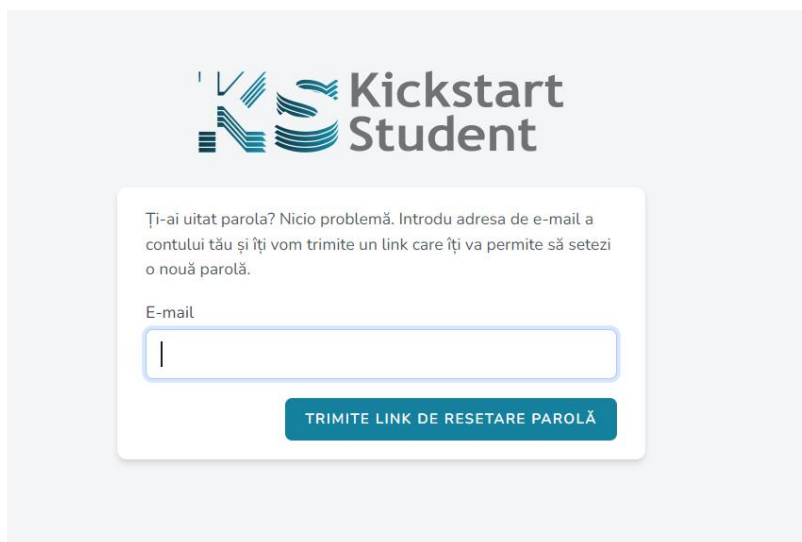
Kickstart Student

Ți-ai uitat parola? Nicio problemă. Introdu adresa de e-mail a contului tău și îți vom trimite un link care îți va permite să setezi o nouă parolă.

E-mail

TRIMITE LINK DE RESETARE PAROLĂ